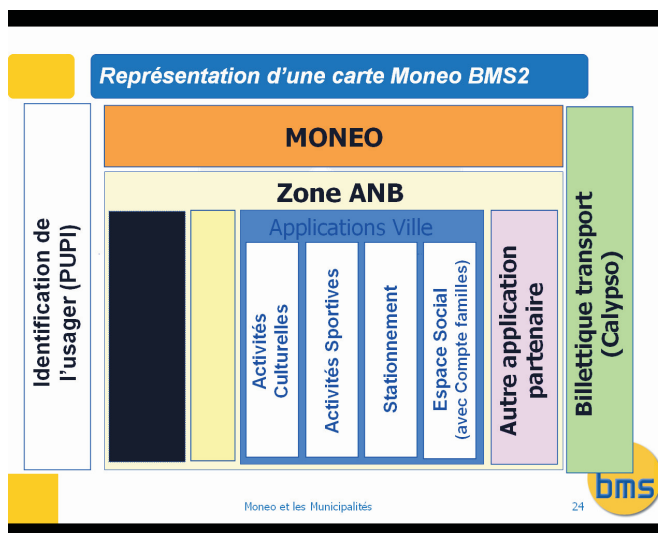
Représentation d'une carte Moneo BMS2

Identification de l'usager (PUPI)

MONEO

Zone ANB

Applications Ville

Activités Culturelles

Activités Sportives

Stationnement

Espace Social (avec Compte familles)

Autre application partenaire

Billettique transport (Calypso)

bms

Moneo et les Municipalités

24